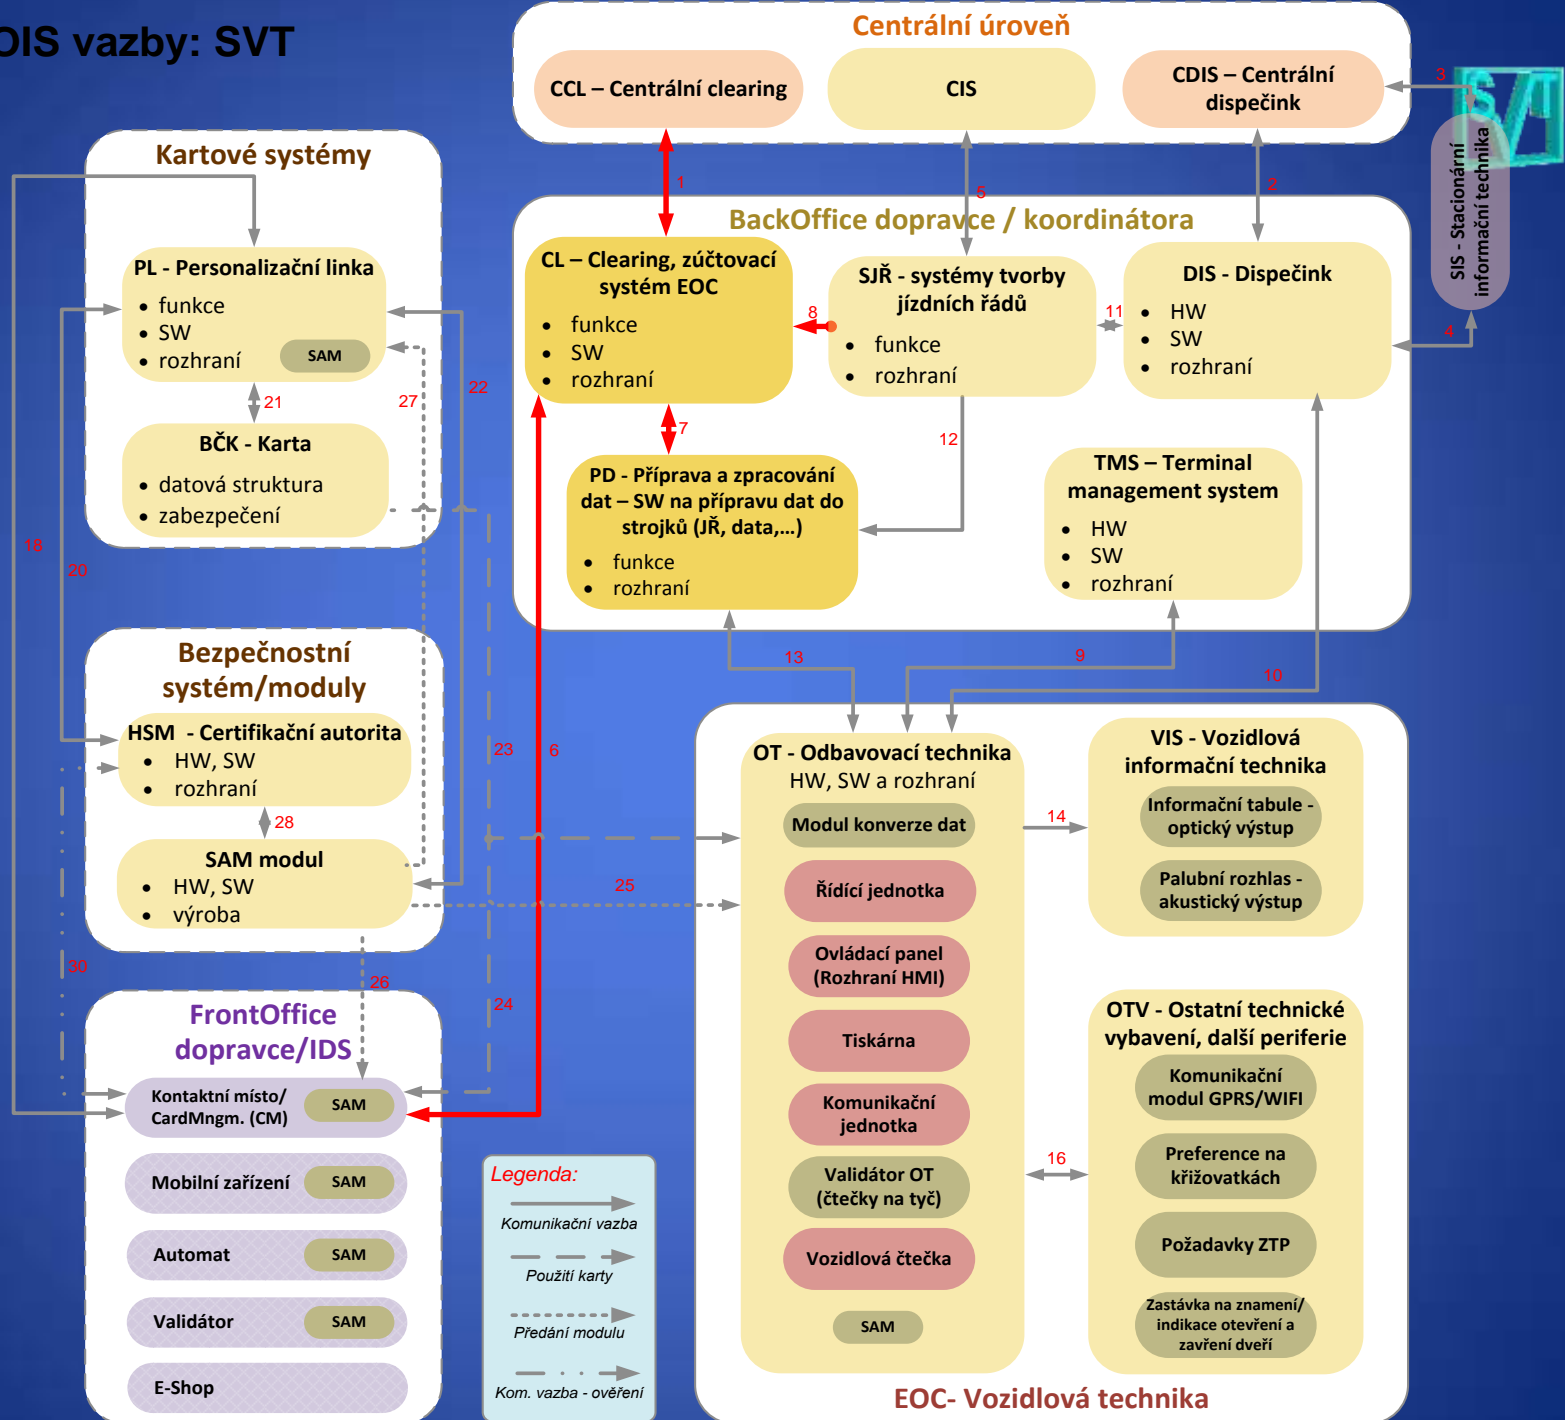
DIS vazby: SVT

Centrální úroveň

CCL – Centrální clearing

CIS

CDIS – Centrální dispečink

SIS - Stacionární informační technika

SVT

Kartové systémy

PL - Personalizační linka
- funkce
- SW
- rozhraní
SAM

BČK - Karta
- datová struktura
- zabezpečení

Bezpečnostní systém/moduly

HSM - Certifikační autorita
- HW, SW
- rozhraní

SAM modul
- HW, SW
- výroba

FrontOffice dopravce/IDS

Kontaktní místo/ CardMngm. (CM) SAM

Mobilní zařízení SAM

Automat SAM

Validátor SAM

E-Shop

BackOffice dopravce / koordinátora

CL – Clearing, zúčtovací systém EOC
- funkce
- SW
- rozhraní

SJŘ - systémy tvorby jízdních řádů
- funkce
- rozhraní

DIS - Dispečink
- HW
- SW
- rozhraní

PD - Příprava a zpracování dat – SW na přípravu dat do strojků (JŘ, data,...)
- funkce
- rozhraní

TMS – Terminal management system
- HW
- SW
- rozhraní

OT - Odbavovací technika
HW, SW a rozhraní

Modul konverze dat

Řídící jednotka

Ovládací panel (Rozhraní HMI)

Tiskárna

Komunikační jednotka

Validátor OT (čtečky na tyč)

Vozidlová čtečka

SAM

VIS - Vozidlová informační technika

Informační tabule - optický výstup

Palubní rozhlas - akustický výstup

OTV - Ostatní technické vybavení, další periferie

Komunikační modul GPRS/WIFI

Preference na křižovatkách

Požadavky ZTP

Zastávka na znamení/ indikace otevření a zavření dveří

EOC- Vozidlová technika

Legenda:
Komunikační vazba
Použití karty
Předání modulu
Kom. vazba - ověření

1 2 3 4 5 6 7 8 9 10 11 12 13 14 16 18 20 21 22 23 24 25 26 27 28 30